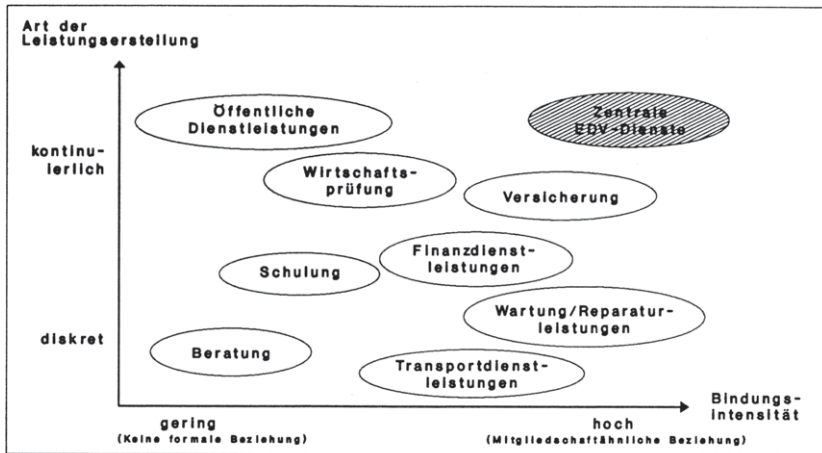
Art der Leistungserstellung

kontinulerlich

diskret

Öffentliche Dienstleistungen

Zentrale EDV-Dienste

Wirtschaftsprüfung

Versicherung

Finanzdienstleistungen

Schulung

Wartung/Reparaturleistungen

Beratung

Transportdienstleistungen

Bindungsintensität

gering
(Keine formale Beziehung)

hoch
(Mitgliedschaftähnliche Beziehung)